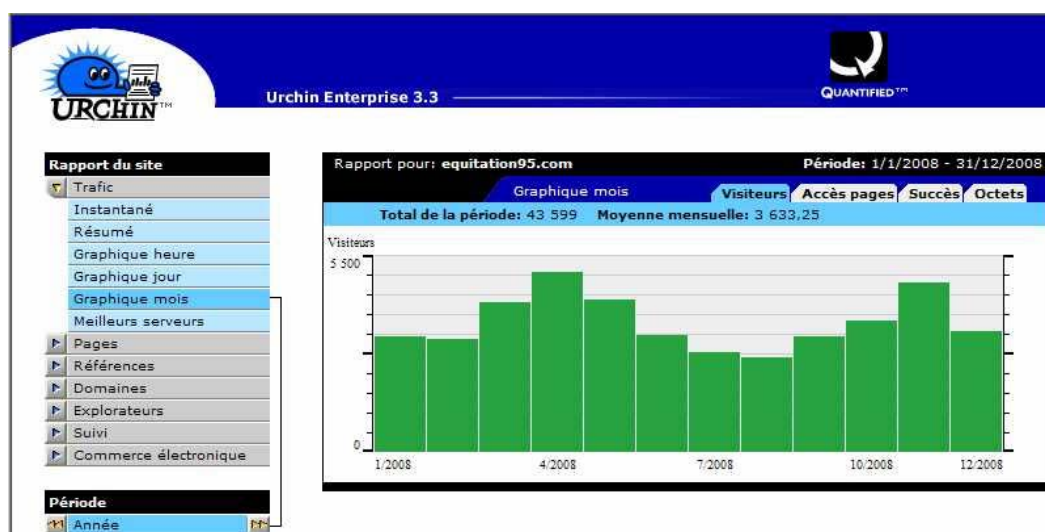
URCHIN™

Urchin Enterprise 3.3

QUANTIFIED™

Rapport du site
Trafic
Instantané
Résumé
Graphique heure
Graphique jour
Graphique mois
Meilleurs serveurs
Pages
Références
Domaines
Explorateurs
Suivi
Commerce électronique

Période
Année

Rapport pour: equitation95.com
Période: 1/1/2008 - 31/12/2008

Graphique mois
Visiteurs
Accès pages
Succès
Octets

Total de la période: 43 599 Moyenne mensuelle: 3 633,25

Visiteurs
5 500
0
1/2008
4/2008
7/2008
10/2008
12/2008